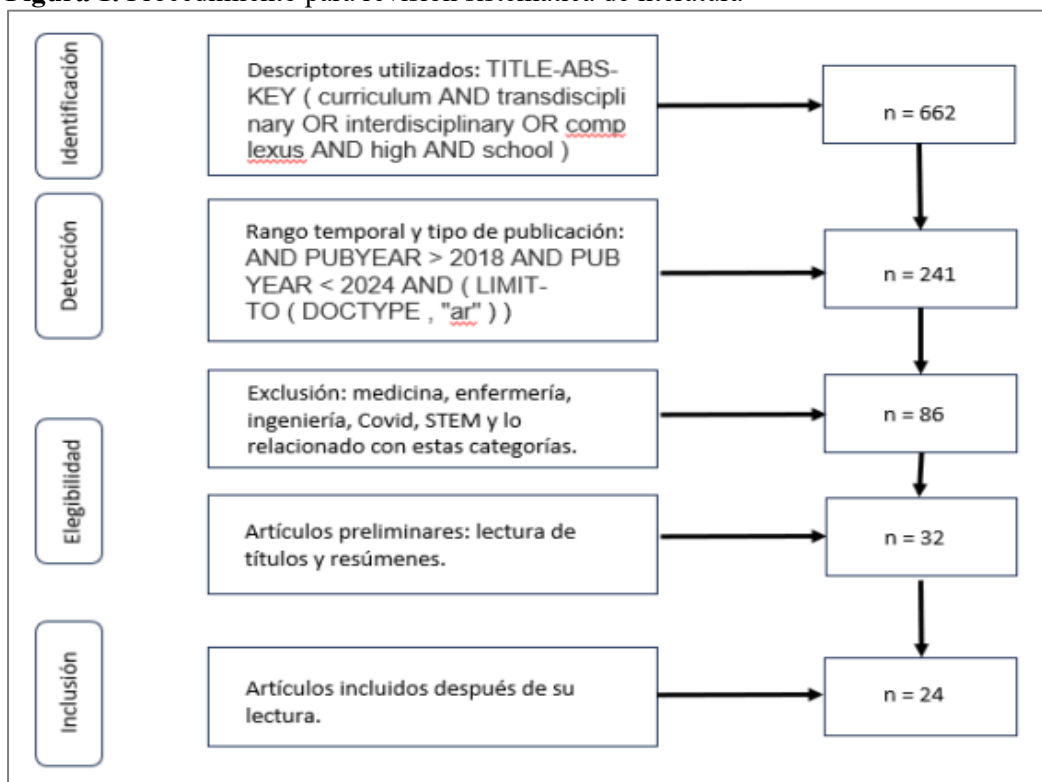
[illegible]

Identificación

Descriptores utilizados: TITLE-ABS-KEY ( curriculum AND transdisciplinary OR interdisciplinary OR complexus AND high AND school )

n = 662

Detección

Rango temporal y tipo de publicación: AND PUBYEAR > 2018 AND PUBYEAR < 2024 AND ( LIMIT-TO ( DOCTYPE , "ar" ) )

n = 241

Elegibilidad

Exclusión: medicina, enfermería, ingeniería, Covid, STEM y lo relacionado con estas categorías.

n = 86

Artículos preliminares: lectura de títulos y resúmenes.

n = 32

Inclusión

Artículos incluidos después de su lectura.

n = 24